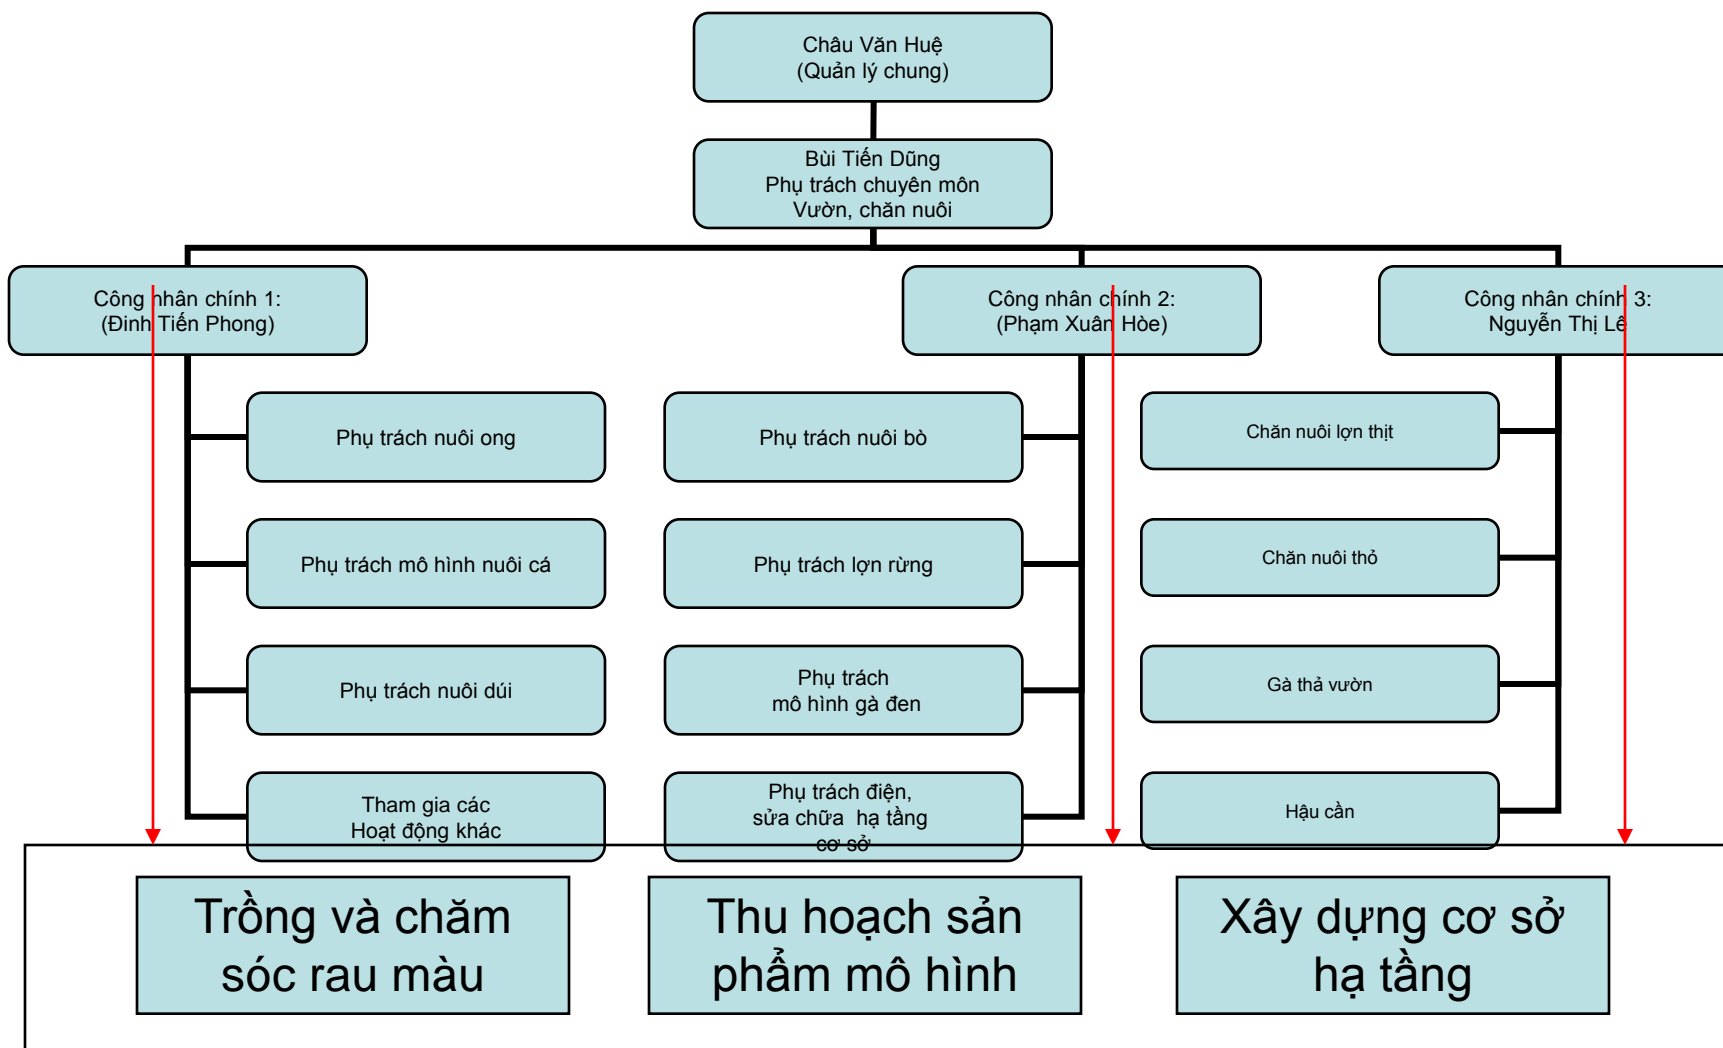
Châu Văn Huệ
(Quản lý chung)

Bùi Tiến Dũng
Phụ trách chuyên môn
Vườn, chăn nuôi

Công nhân chính 1:
(Đinh Tiến Phong)

Công nhân chính 2:
(Phạm Xuân Hòe)

Công nhân chính 3:
Nguyễn Thị Lê

Phụ trách nuôi ong

Phụ trách mô hình nuôi cá

Phụ trách nuôi dúi

Tham gia các
Hoạt động khác

Phụ trách nuôi bò

Phụ trách lợn rừng

Phụ trách
mô hình gà đen

Phụ trách điện,
sửa chữa hạ tầng
cơ sở

Chăn nuôi lợn thịt

Chăn nuôi thỏ

Gà thả vườn

Hậu cần

Trồng và chăm sóc rau màu

Thu hoạch sản phẩm mô hình

Xây dựng cơ sở hạ tầng